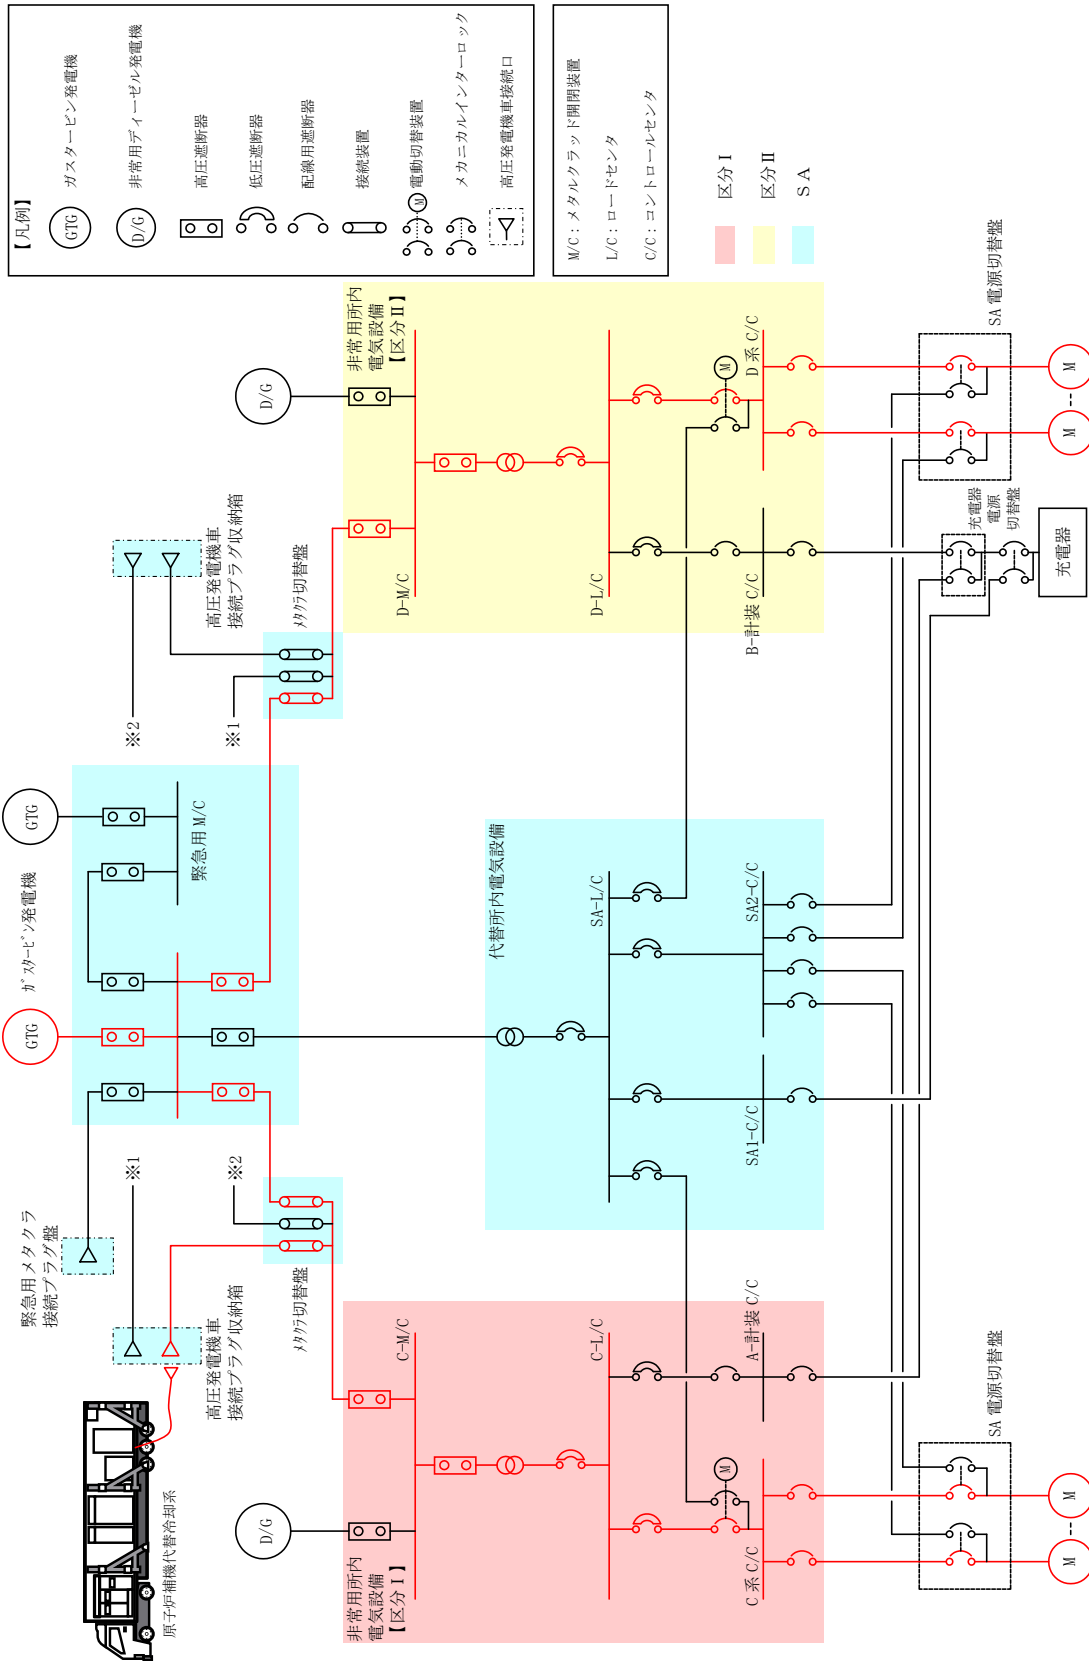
【凡例】
GTG ガスタービン発電機
D/G 非常用ディーゼル発電機
高圧遮断器
低圧遮断器
配線用遮断器
接続装置
M 電動切替装置
メカニカルインターロック
高圧発電機車接続口

M/C：メタルクラッド開閉装置
L/C：ロードセンタ
C/C：コントロールセンタ

区分Ⅰ
区分Ⅱ
SA

D/G
非常用所内電気設備【区分Ⅱ】
D-M/C
D-L/C
M
D系 C/C
B-計装 C/C
SA 電源切替盤
M
M
充電器電源切替盤
充電器

高圧発電機車接続プラグ収納箱
メタクラ切替盤
※2
※1

GTG
ガスタービン発電機
緊急用M/C
GTG

代替所内電気設備
SA-L/C
SA2-C/C
SA1-C/C

緊急用メタクラ接続プラグ盤
※1
※2
メタクラ切替盤
高圧発電機車接続プラグ収納箱
原子炉補機代替冷却系

C-M/C
C-L/C
A-計装 C/C
SA 電源切替盤
M
M
M
D/G
C系 C/C
非常用所内電気設備【区分Ⅰ】